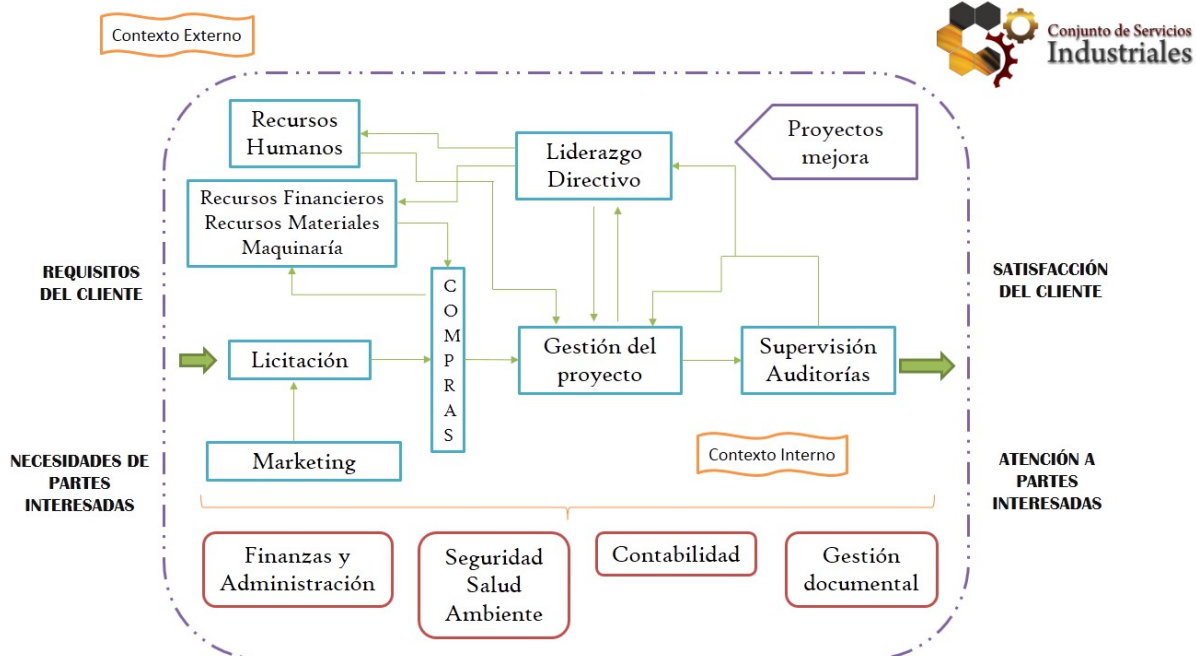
Contexto Externo

Conjunto de Servicios
Industriales

Recursos Humanos

Liderazgo Directivo

Proyectos mejora

Recursos Financieros
Recursos Materiales
Maquinaría

REQUISITOS DEL CLIENTE

C O M P R A S

SATISFACCIÓN DEL CLIENTE

Licitación

Gestión del proyecto

Supervisión Auditorías

Marketing

Contexto Interno

NECESIDADES DE PARTES INTERESADAS

ATENCIÓN A PARTES INTERESADAS

Finanzas y Administración

Seguridad Salud Ambiente

Contabilidad

Gestión documental